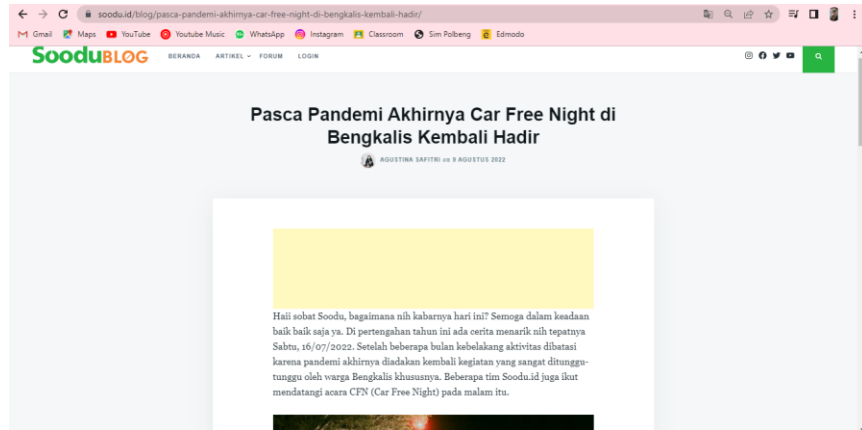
soodu.id/blog/pasca-pandemi-akhirnya-car-free-night-di-bengkalis-kembali-hadir/

Gmail Maps YouTube Youtube Music WhatsApp Instagram Classroom Sim Polbeng Edmodo

SooduBLOG BERANDA ARTIKEL FORUM LOGIN

Pasca Pandemi Akhirnya Car Free Night di Bengkalis Kembali Hadir

AGUSTINA SAFITRI ON 9 AGUSTUS 2022

Haii sobat Soodu, bagaimana nih kabarnya hari ini? Semoga dalam keadaan baik baik saja ya. Di pertengahan tahun ini ada cerita menarik nih tepatnya Sabtu, 16/07/2022. Setelah beberapa bulan kebelakang aktivitas dibatasi karena pandemi akhirnya diadakan kembali kegiatan yang sangat ditunggu-tunggu oleh warga Bengkalis khususnya. Beberapa tim Soodu.id juga ikut mendatangi acara CFN (Car Free Night) pada malam itu.